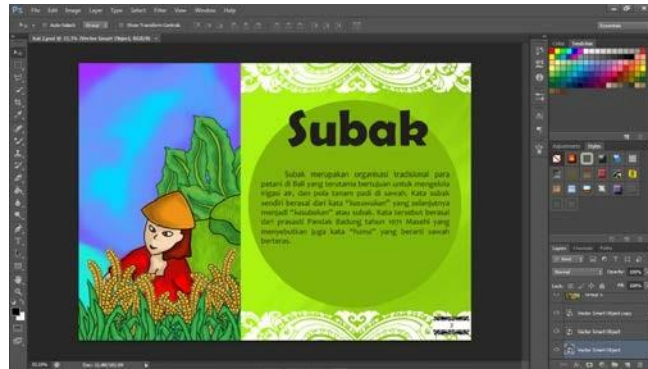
Ps File Edit Image Layer Type Select Filter View Window Help

Subak

Subak merupakan organisasi tradisional para petani di Bali yang terutama bertujuan untuk mengelola irigasi air, dan pola tanam padi di sawah. Kata subak sendiri berasal dari kata "suwuwukan" yang selanjutnya menjadi "suwubukan" atau subak. Kata tersebut berasal dari prasasti Pandak Badung tahun 1071 Masehi yang menyebutkan juga kata "huma" yang berarti sawah berteras.

Color Swatches
Adjustments Styles
Layers Channels Paths
Normal Opacity: 100%
Lock: Fill: 100%
Vector Smart Object copy
Vector Smart Object
Vector Smart Object